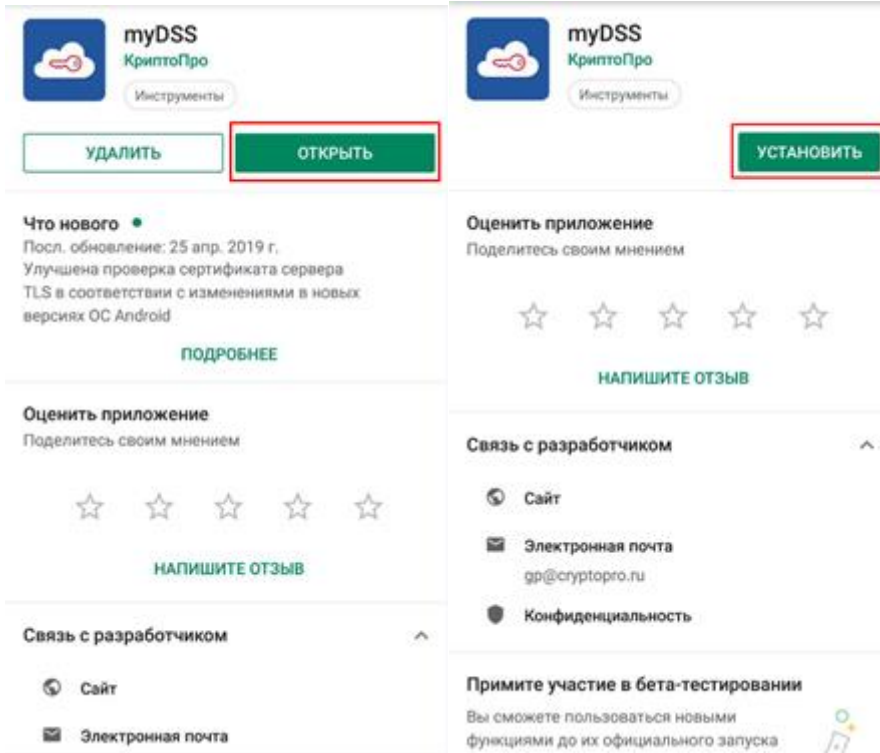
myDSS
КриптоПро
Инструменты

УДАЛИТЬ
ОТКРЫТЬ

Что нового •
Посл. обновление: 25 апр. 2019 г.
Улучшена проверка сертификата сервера TLS в соответствии с изменениями в новых версиях ОС Android

ПОДРОБНЕЕ

Оценить приложение
Поделитесь своим мнением

НАПИШИТЕ ОТЗЫВ

Связь с разработчиком

Сайт

Электронная почта

myDSS
КриптоПро
Инструменты

УСТАНОВИТЬ

Оценить приложение
Поделитесь своим мнением

НАПИШИТЕ ОТЗЫВ

Связь с разработчиком

Сайт

Электронная почта
gp@cryptopro.ru

Конфиденциальность

Примите участие в бета-тестировании
Вы сможете пользоваться новыми функциями до их официального запуска